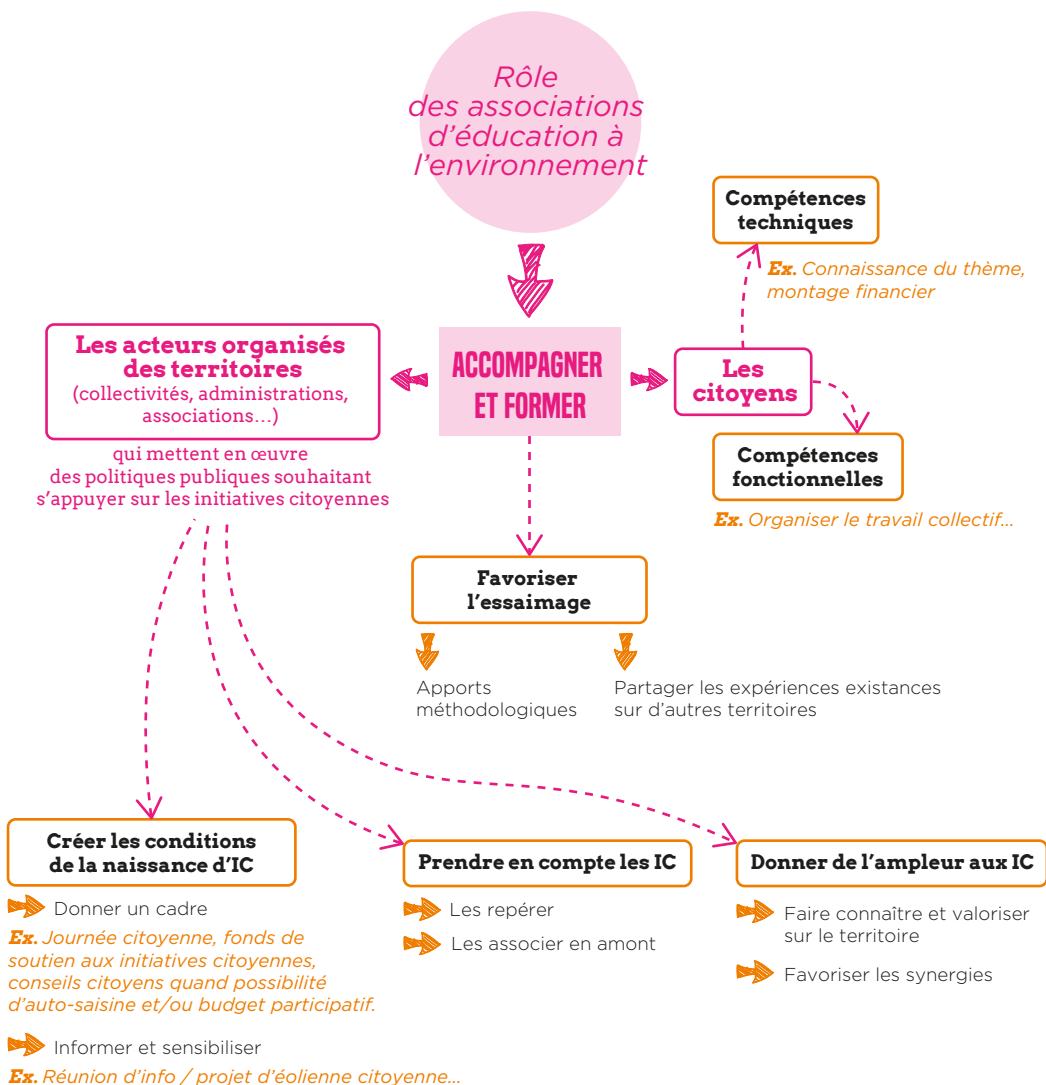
Rôle des associations d'éducation à l'environnement

ACCOMPAGNER ET FORMER

Les acteurs organisés des territoires (collectivités, administrations, associations…)

qui mettent en œuvre des politiques publiques souhaitant s'appuyer sur les initiatives citoyennes

Les citoyens

Compétences techniques

Ex. Connaissance du thème, montage financier

Compétences fonctionnelles

Ex. Organiser le travail collectif…

Favoriser l'essaimage

Apports méthodologiques

Partager les expériences existances sur d'autres territoires

Créer les conditions de la naissance d'IC

Donner un cadre

Ex. Journée citoyenne, fonds de soutien aux initiatives citoyennes, conseils citoyens quand possibilité d'auto-saisine et/ou budget participatif.

Informer et sensibiliser

Ex. Réunion d'info / projet d'éolienne citoyenne…

Prendre en compte les IC

Les repérer

Les associer en amont

Donner de l'ampleur aux IC

Faire connaître et valoriser sur le territoire

Favoriser les synergies